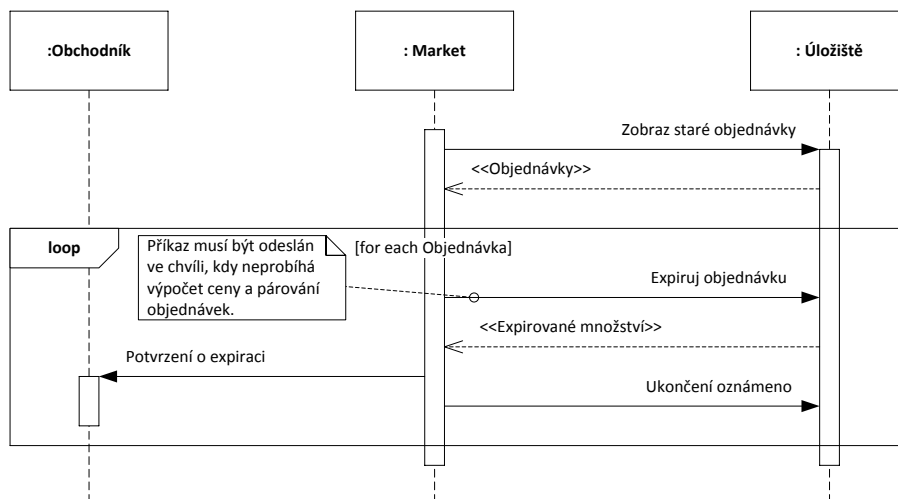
:Obchodník

: Market

: Úložiště

Zobraz staré objednávky

<<Objednávky>>

loop

Příkaz musí být odeslán ve chvíli, kdy neprobíhá výpočet ceny a párování objednávek.

[for each Objednávka]

Expiruj objednávku

<<Expirované množství>>

Potvrzení o expiraci

Ukončení oznámeno